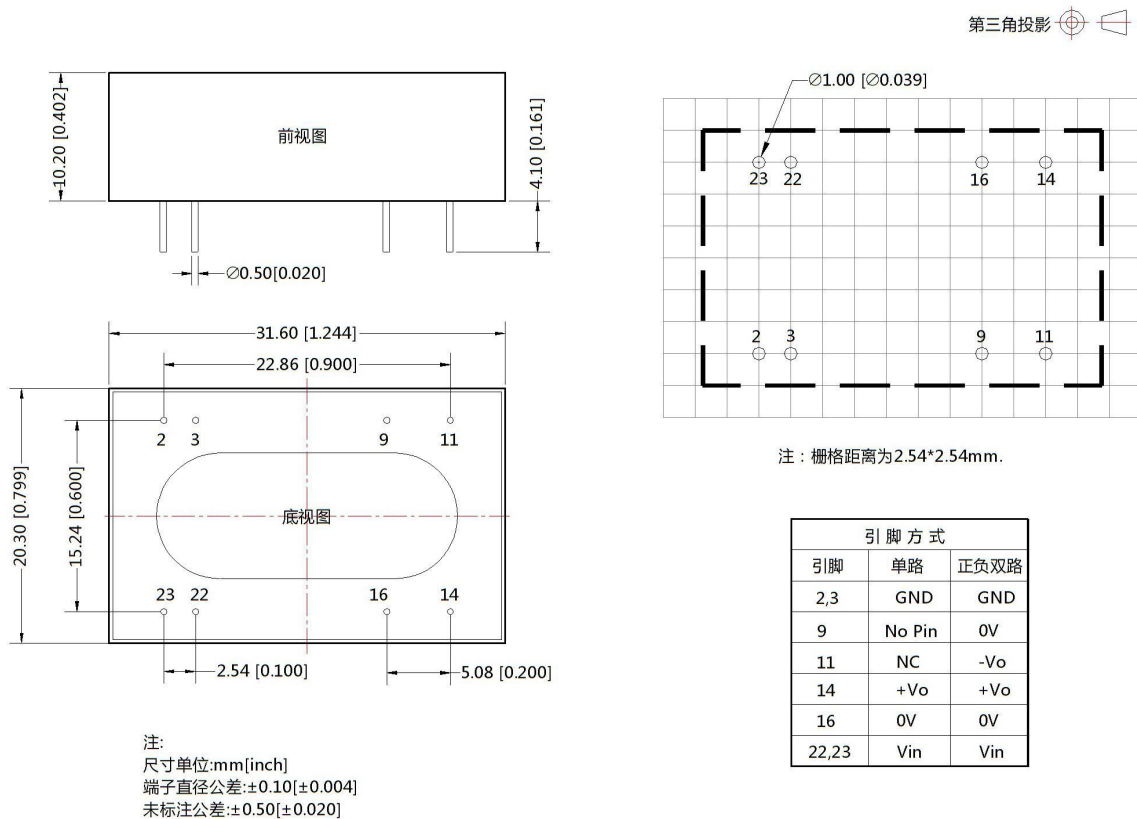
第三角投影

10.20 [0.402]

前视图

4.10 [0.161]

$\varnothing$0.50[0.020]

31.60 [1.244]

22.86 [0.900]

2 3 9 11

20.30 [0.799]

15.24 [0.600]

底视图

23 22 16 14

2.54 [0.100]

5.08 [0.200]

注:
尺寸单位:mm[inch]
端子直径公差:±0.10[±0.004]
未标注公差:±0.50[±0.020]

$\varnothing$1.00 [$\varnothing$0.039]

23 22 16 14

2 3 9 11

注：栅格距离为2.54*2.54mm.

| 引脚方式 | | |
|---|---|---|
| 引脚 | 单路 | 正负双路 |
| 2,3 | GND | GND |
| 9 | No Pin | 0V |
| 11 | NC | -Vo |
| 14 | +Vo | +Vo |
| 16 | 0V | 0V |
| 22,23 | Vin | Vin |